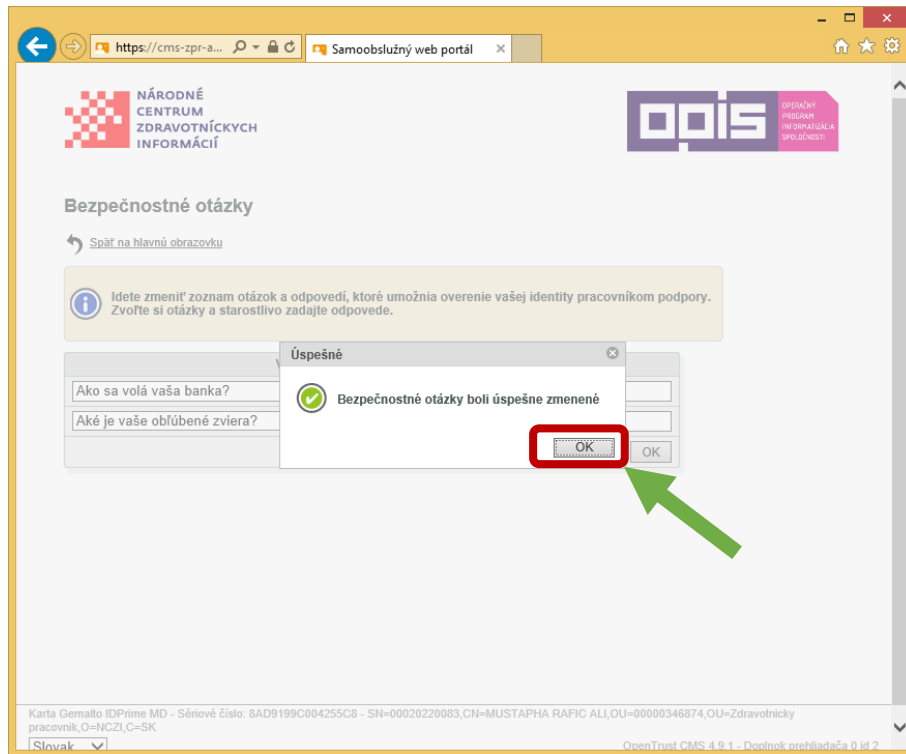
https://cms-zpr-a...

Samoobslužný web portál

NÁRODNÉ CENTRUM ZDRAVOTNÍCKYCH INFORMÁCIÍ

OPIS

OPERAČNÝ PROGRAM INFORMATIZÁCIA SPOLOČNOSTI

Bezpečnostné otázky

Späť na hlavnú obrazovku

Idete zmeniť zoznam otázok a odpovedí, ktoré umožnia overenie vašej identity pracovníkom podpory. Zvoľte si otázky a starostlivo zadajte odpovede.

Ako sa volá vaša banka?

Aké je vaše obľúbené zviera?

OK

Úspešné

Bezpečnostné otázky boli úspešne zmenené

OK

Karta Gemalto IDPrime MD - Sériové číslo: 8AD9199C004255C8 - SN=00020220083,CN=MUSTAPHA RAFIC ALI,OU=00000346874,OU=Zdravotnícky pracovník,O=NCZI,C=SK

Slovak

OpenTrust CMS 4.9.1 - Doplnok prehliadača 0 id 2